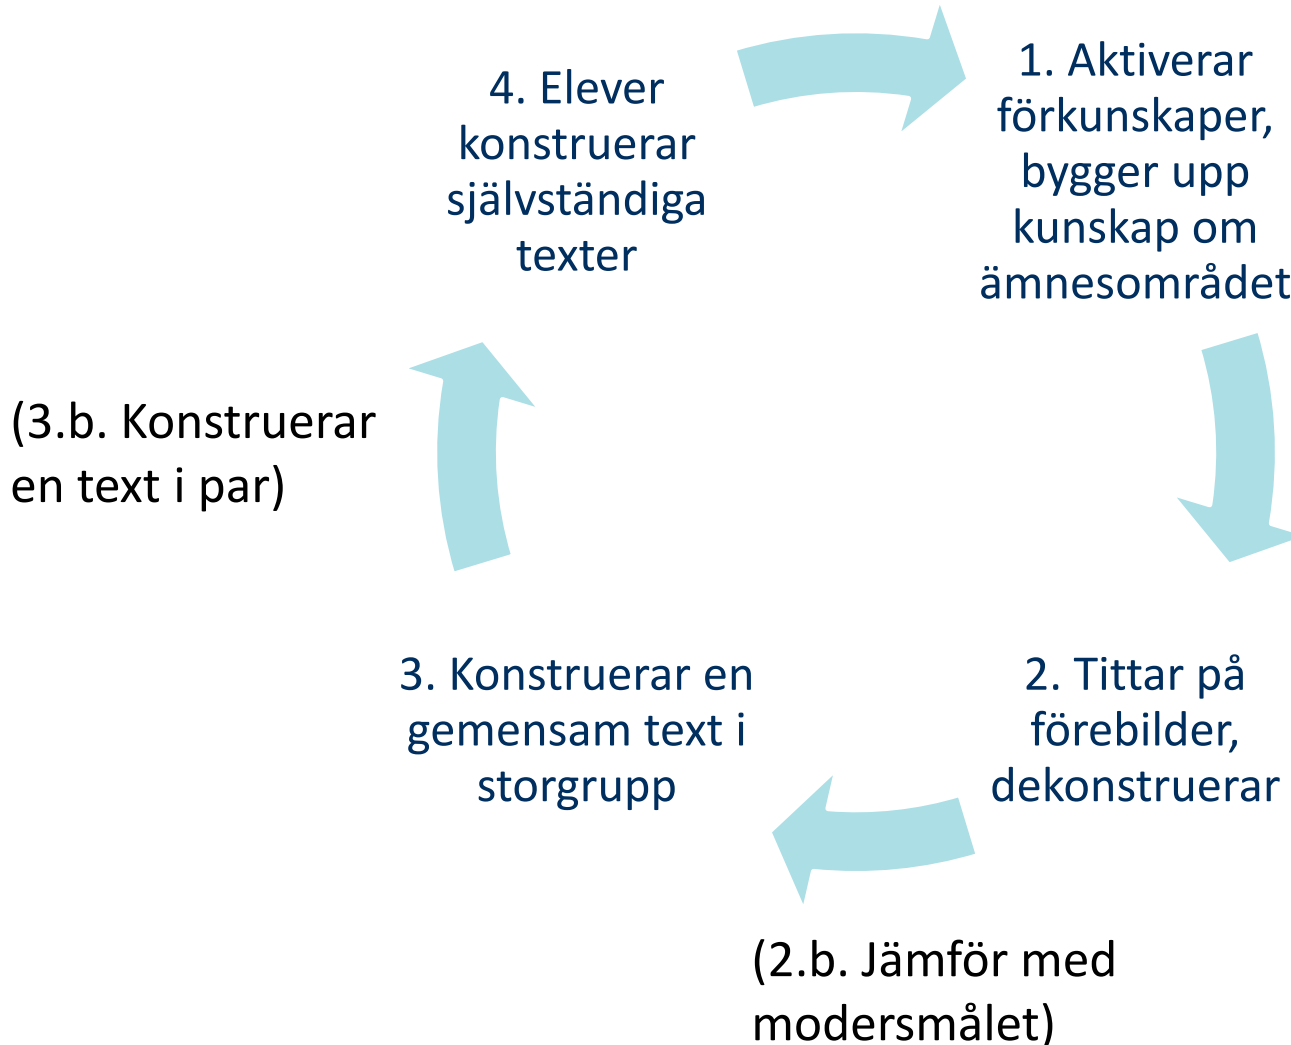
1. Aktiverar förkunskaper, bygger upp kunskap om ämnesområdet

2. Tittar på förebilder, dekonstruerar

(2.b. Jämför med modersmålet)

3. Konstruerar en gemensam text i storgrupp

(3.b. Konstruerar en text i par)

4. Elever konstruerar självständiga texter